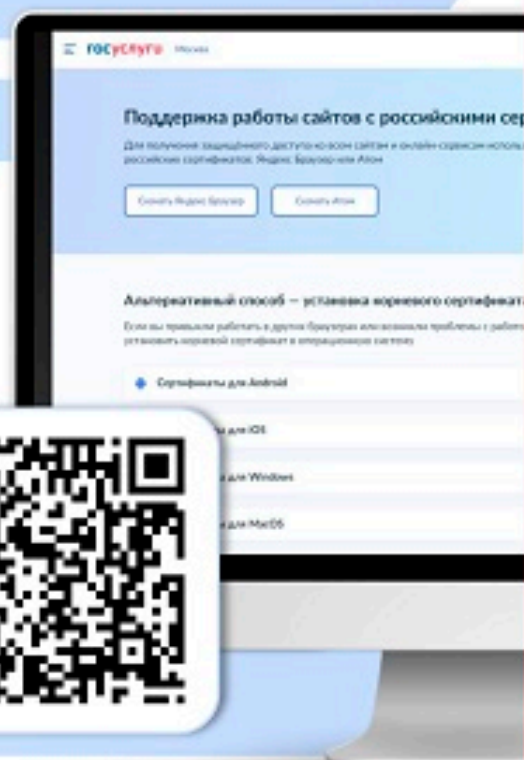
госуслуги Москва

Поддержка работы сайтов с российскими сер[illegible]

Для получения защищённого доступа ко всем сайтам и онлайн-сервисам исполь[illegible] российских сертификатов: Яндекс Браузер или Атом

Скачать Яндекс Браузер

Скачать Атом

Альтернативный способ — установка корневого сертификат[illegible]

Если вы привыкли работать в других браузерах или возникли проблемы с работ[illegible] установить корневой сертификат в операционную систему

Сертификаты для Android

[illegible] для iOS

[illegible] для Windows

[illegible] для MacOS